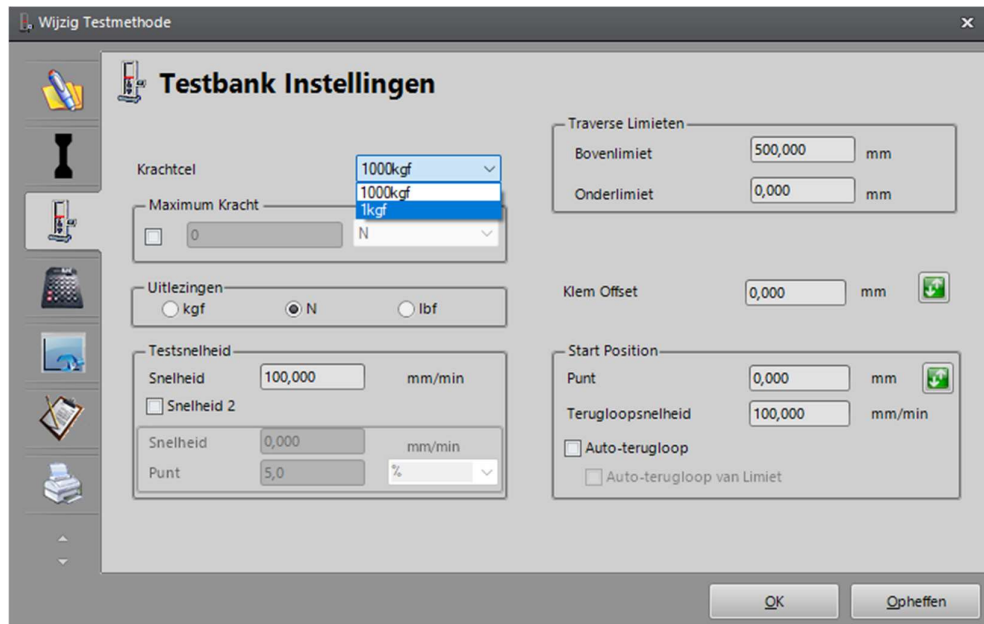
Wijzig Testmethode

Testbank Instellingen

Krachtcel 1000kgf
1000kgf
1kgf

Maximum Kracht
0 N

Traverse Limieten
Bovenlimiet 500,000 mm
Onderlimiet 0,000 mm

Uitlezingen
kgf N lbf

Klem Offset 0,000 mm

Testsnelheid
Snelheid 100,000 mm/min
Snelheid 2
Snelheid 0,000 mm/min
Punt 5,0 %

Start Position
Punt 0,000 mm
Terugloopsnelheid 100,000 mm/min
Auto-terugloop
Auto-terugloop van Limiet

OK Opheffen